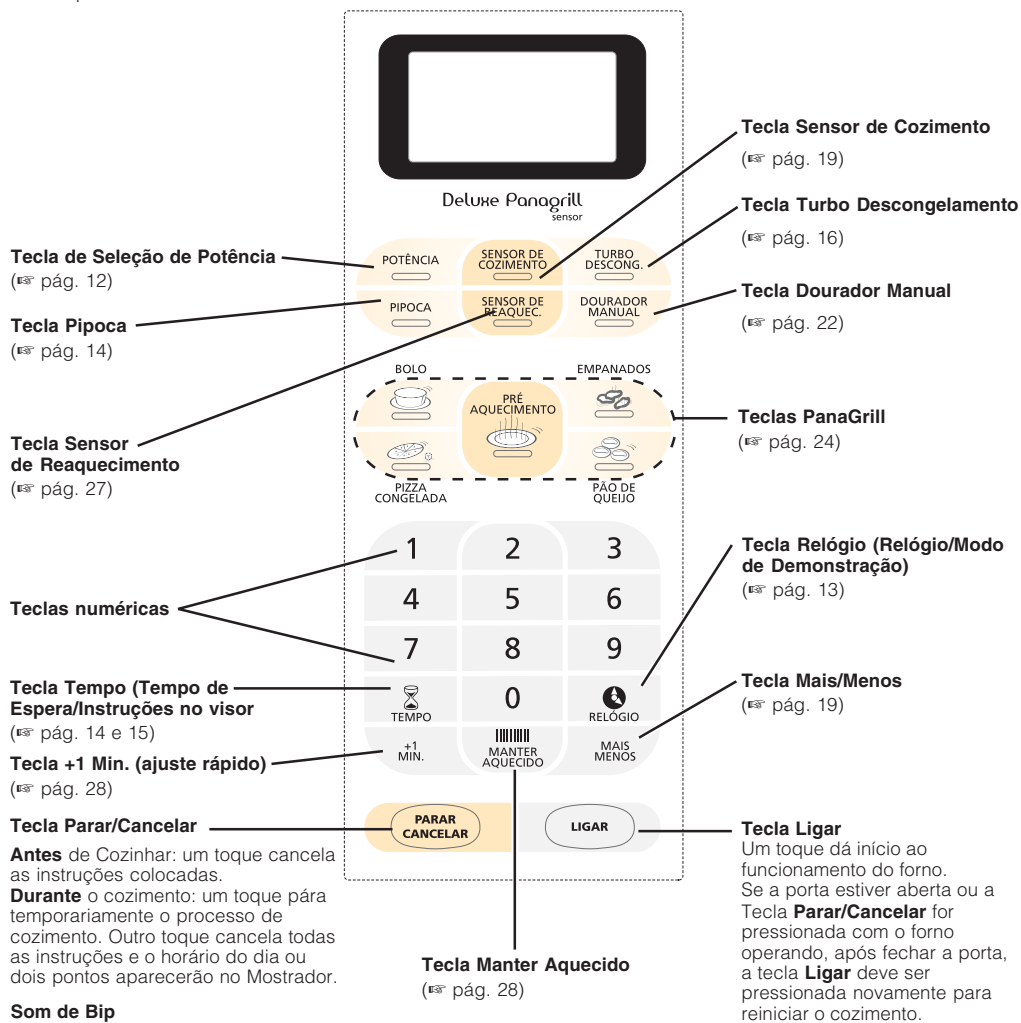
Deluxe Panagrill
sensor

POTÊNCIA
SENSOR DE COZIMENTO
TURBO DESCONG.
PIPOCA
SENSOR DE REAQUEC.
DOURADOR MANUAL

BOLO
PRÉ AQUECIMENTO
EMPANADOS
PIZZA CONGELADA
PÃO DE QUEIJO

1 2 3
4 5 6
7 8 9
TEMPO
0
RELÓGIO
+1 MIN.
MANTER AQUECIDO
MAIS MENOS

PARAR CANCELAR
LIGAR

Tecla Sensor de Cozimento
(☞ pág. 19)

Tecla Turbo Descongelamento
(☞ pág. 16)

Tecla de Seleção de Potência
(☞ pág. 12)

Tecla Dourador Manual
(☞ pág. 22)

Tecla Pipoca
(☞ pág. 14)

Teclas PanaGrill
(☞ pág. 24)

Tecla Sensor de Reaquecimento
(☞ pág. 27)

Tecla Relógio (Relógio/Modo de Demonstração)
(☞ pág. 13)

Teclas numéricas

Tecla Tempo (Tempo de Espera/Instruções no visor
(☞ pág. 14 e 15)

Tecla Mais/Menos
(☞ pág. 19)

Tecla +1 Min. (ajuste rápido)
(☞ pág. 28)

Tecla Parar/Cancelar

**Antes** de Cozinhar: um toque cancela as instruções colocadas.
**Durante** o cozimento: um toque pára temporariamente o processo de cozimento. Outro toque cancela todas as instruções e o horário do dia ou dois pontos aparecerão no Mostrador.

Som de Bip

Tecla Manter Aquecido
(☞ pág. 28)

Tecla Ligar
Um toque dá início ao funcionamento do forno.
Se a porta estiver aberta ou a Tecla **Parar/Cancelar** for pressionada com o forno operando, após fechar a porta, a tecla **Ligar** deve ser pressionada novamente para reiniciar o cozimento.